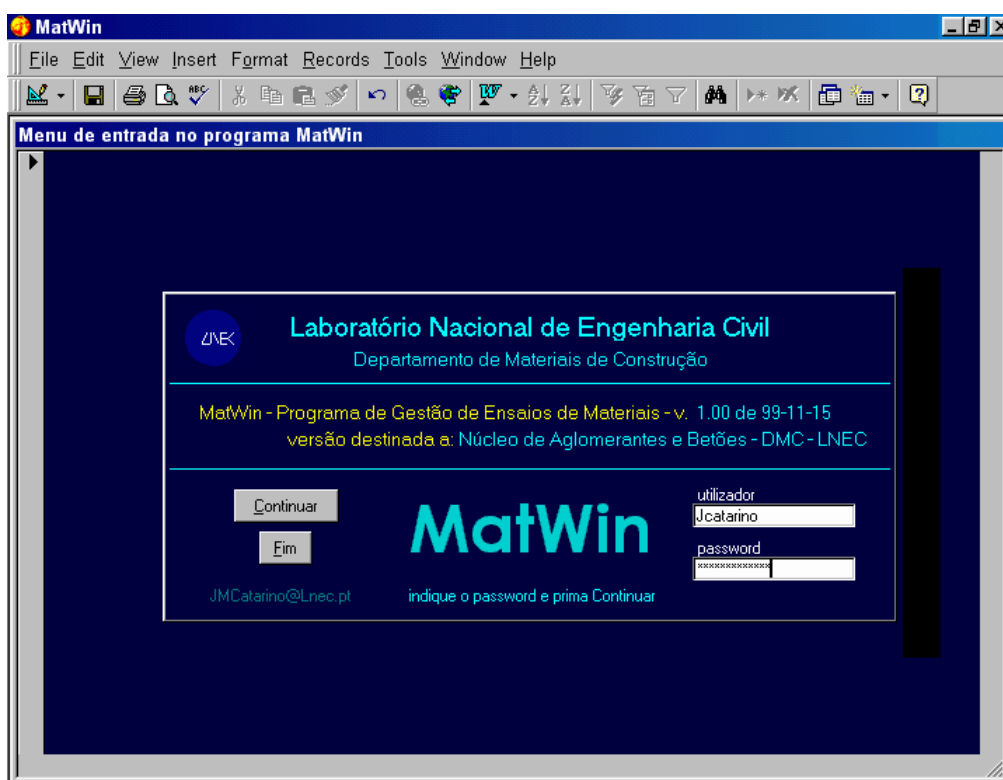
MatWin

File Edit View Insert Format Records Tools Window Help

Menu de entrada no programa MatWin

LNEC

Laboratório Nacional de Engenharia Civil

Departamento de Materiais de Construção

MatWin - Programa de Gestão de Ensaios de Materiais - v. 1.00 de 99-11-15

versão destinada a: Núcleo de Aglomerantes e Betões - DMC - LNEC

Continuar

Fim

MatWin

utilizador

Jcatarino

password

xxxxxxxxxxxx

JMCatarino@Lnec.pt

indique o password e prima Continuar